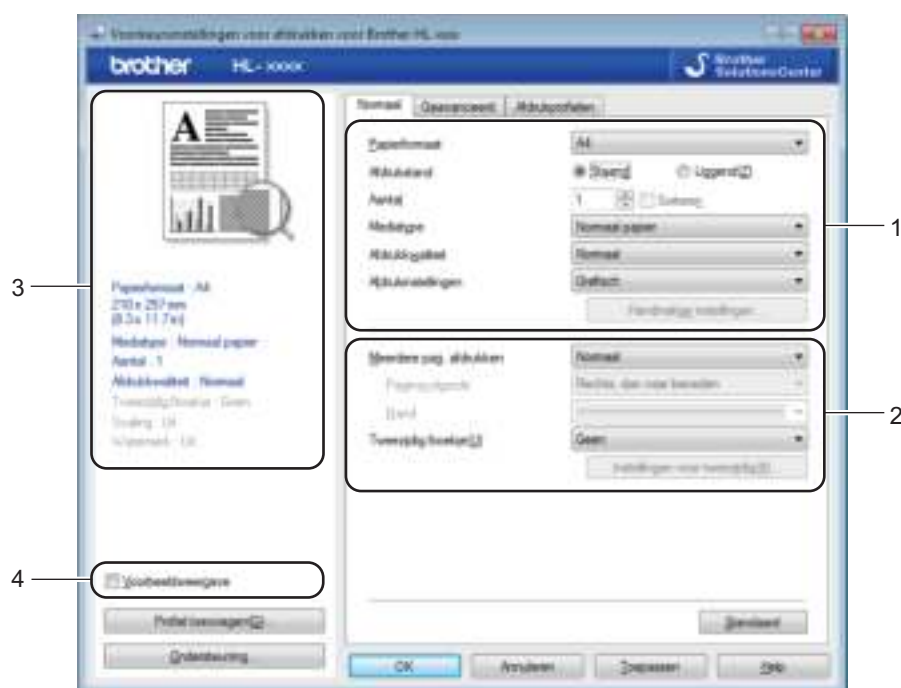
Voorkeursinstellingen voor afdrukken voor Brother HL-xxxx

brother HL-xxxx

Brother SolutionsCenter

Normaal | Geavanceerd | Afdrukprofielen

Papierformaat: A4
Afdrukstand: Staand / Liggend(Z)
Aantal: 1 Sorteren
Mediatype: Normaal papier
Afdrukkwaliteit: Normaal
Afdrukinstellingen: Grafisch
Handmatige instellingen

Meerdere pag. afdrukken: Normaal
Paginavolgorde: Rechts, dan naar beneden
Rand:
Tweezijdig/boekje(U): Geen
Instellingen voor tweezijdig(X)

Papierformaat : A4
210 x 297 mm
(8.3 x 11.7 in)
Mediatype : Normaal papier
Aantal : 1
Afdrukkwaliteit : Normaal
Tweezijdig/boekje : Geen
Scaling : Uit
Watermerk : Uit

Voorbeeldweergave

Profiel toevoegen(Q)...

Ondersteuning

Standaard

OK | Annuleren | Toepassen | Help

1
2
3
4